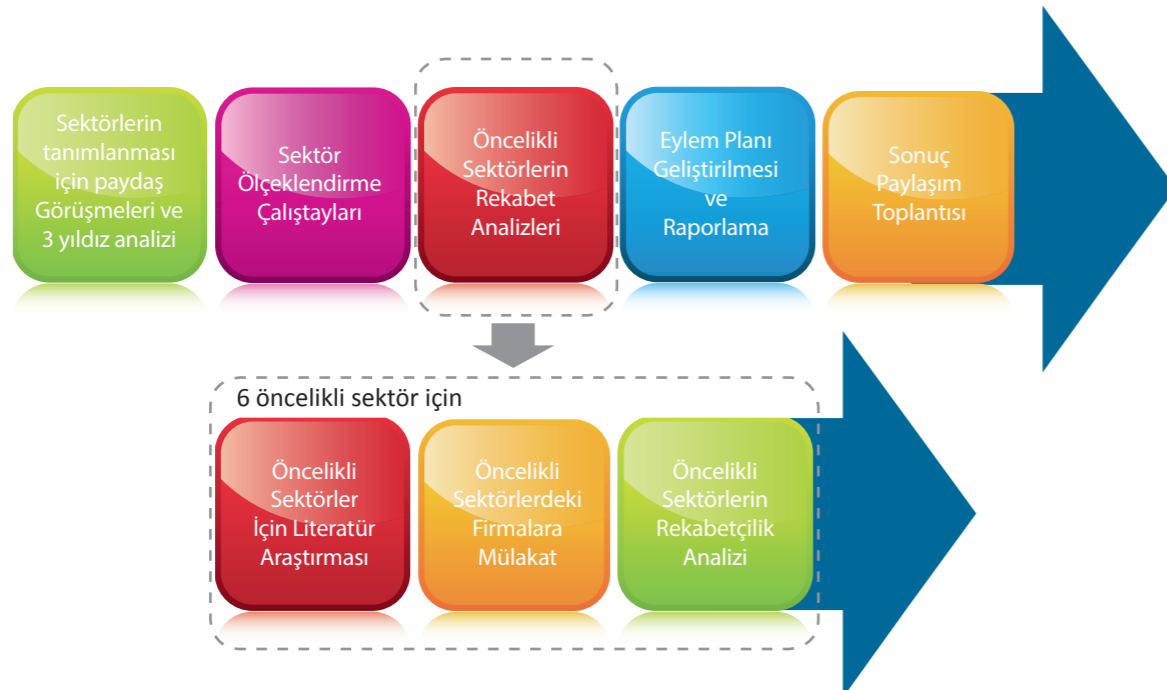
Sektörlerin tanımlanması için paydaş Görüşmeleri ve 3 yıldız analizi

Sektör Ölçeklendirme Çalıştayları

Öncelikli Sektörlerin Rekabet Analizleri

Eylem Planı Geliştirilmesi ve Raporlama

Sonuç Paylaşım Toplantısı

6 öncelikli sektör için

Öncelikli Sektörler İçin Literatür Araştırması

Öncelikli Sektörlerdeki Firmalara Mülakat

Öncelikli Sektörlerin Rekabetçilik Analizi